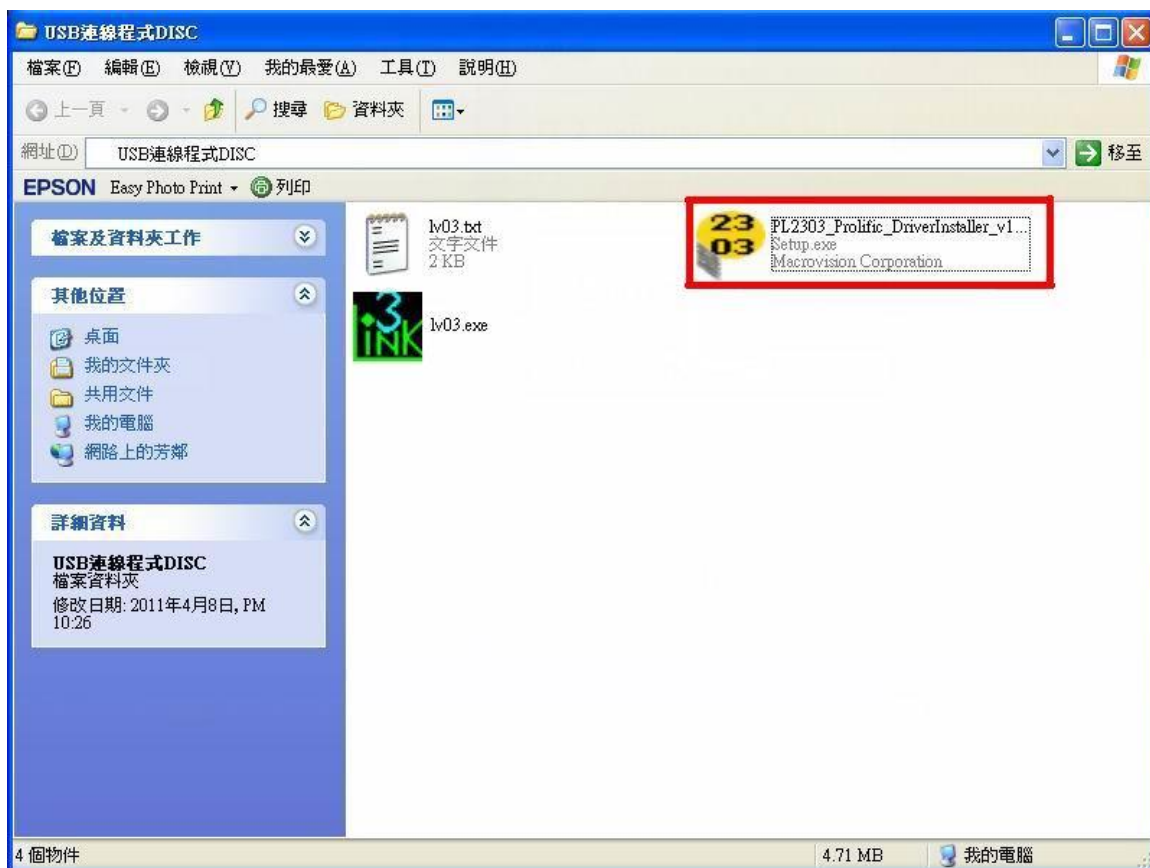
USB連線程式DISC

檔案(F) 編輯(E) 檢視(V) 我的最愛(A) 工具(T) 說明(H)

上一頁 搜尋 資料夾

網址(D) USB連線程式DISC 移至

EPSON Easy Photo Print 列印

檔案及資料夾工作

其他位置

桌面
我的文件夾
共用文件
我的電腦
網路上的芳鄰

詳細資料

USB連線程式DISC
檔案資料夾
修改日期: 2011年4月8日, PM 10:26

lv03.txt
文字文件
2 KB

23
03
PL2303_Prolific_DriverInstaller_v1...
Setup.exe
Macrovision Corporation

3
INK
lv03.exe

4 個物件 4.71 MB 我的電腦